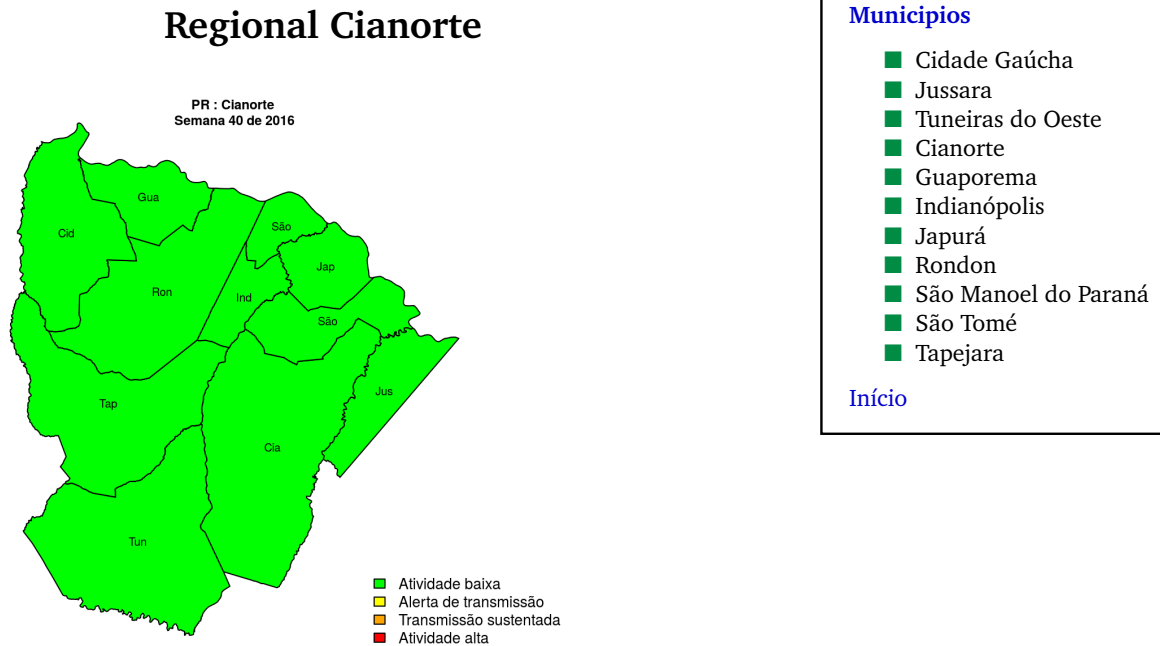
Regional Cianorte

PR : Cianorte
Semana 40 de 2016

Gua
Cid
São
Jap
Ron
Ind
São
Jus
Tap
Cia
Tun

Atividade baixa
Alerta de transmissão
Transmissão sustentada
Atividade alta

Municipios

Cidade Gaúcha
Jussara
Tuneiras do Oeste
Cianorte
Guaporema
Indianópolis
Japurá
Rondon
São Manoel do Paraná
São Tomé
Tapejara

Início